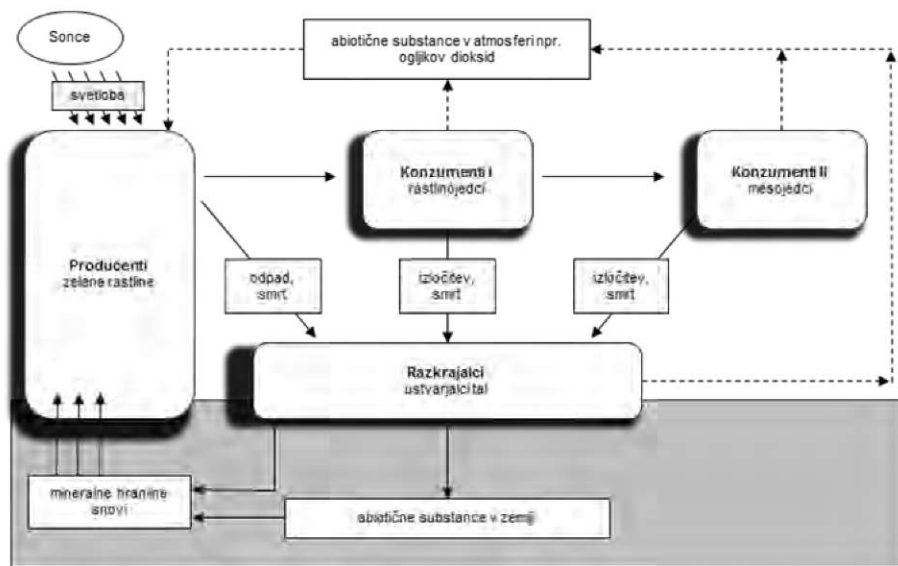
Sonce

svetloba

abiotične substance v atmosferi npr. ogljikov dioksid

Producenti
zelene rastline

Konzumenti I
rastlinojedci

Konzumenti II
mesojedci

odpad, smrt

izločitev, smrt

izločitev, smrt

Razkrajalci
ustvarjalci tal

mineralne hranilne snovi

abiotične substance v zemlji